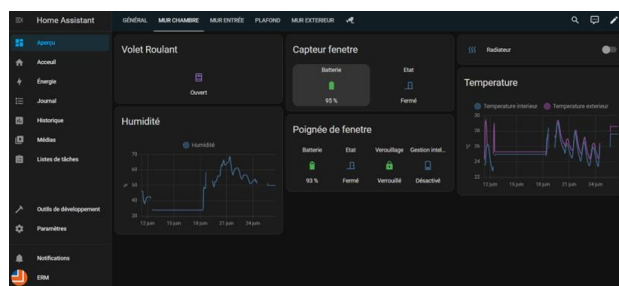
Home Assistant

GÉNÉRAL MUR CHAMBRE MUR ENTRÉE PLAFOND MUR EXTERIEUR

Aperçu
Acceuil
Énergie
Journal
Historique
Médias
Listes de tâches

Outils de développement
Paramètres

Notifications
ERM

Volet Roulant

Ouvert

Humidité

Humidité

70
60
50
40
30

12 pm 15 pm 18 pm 21 pm 24 pm

Capteur fenetre

Batterie
93 %

Etat
Fermé

Poignée de fenetre

Batterie
93 %

Etat
Fermé

Verrouillage
Verrouillé

Gestion intel...
Désactivé

Radiateur

Temperature

Temperature interieur Temperature exterieur

30
28
26
24
22

12 pm 15 pm 18 pm 21 pm 24 pm